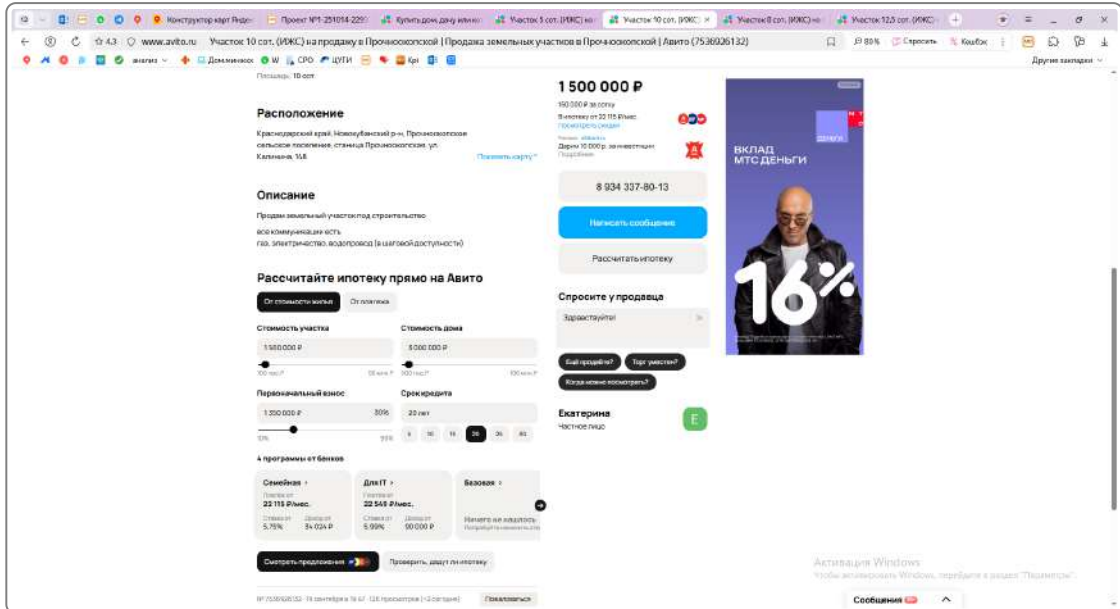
Конструктор карт Яндекс | Проект №1-251014-2293 | Купить дом, дачу или ко | Участок 5 сот. (ИЖС) на | Участок 10 сот. (ИЖС) | Участок 8 сот. (ИЖС) на | Участок 12,5 сот. (ИЖС)

www.avito.ru Участок 10 сот. (ИЖС) на продажу в Прочноокопской | Продажа земельных участков в Прочноокопской | Авито (7536026132)

80% Спросить Кешбэк

Дом.минимос W СРО ЦУГИ Другие закладки

Площадь: 10 сот.

Расположение

Краснодарский край, Новокубанский р-н, Прочноокопское сельское поселение, станица Прочноокопская, ул. Калинина, 148

Показать карту

Описание

Продам земельный участок под строительство

все коммуникации есть
газ, электричество, водопровод (в шаговой доступности)

Рассчитайте ипотеку прямо на Авито

От стоимости жилья | От платежа

Стоимость участка
1 500 000 ₽

Стоимость дома
5 000 000 ₽

Первоначальный взнос
1 350 000 ₽ 30%

Срок кредита
20 лет

5 10 15 20 25 30

4 программы от банков

Семейная
22 115 ₽/мес.
5,75% 34 024 ₽

Для IT
22 549 ₽/мес.
5,99% 00 000 ₽

Базовая
Ничего не нашлось

Смотреть предложения

Проверить, дадут ли ипотеку

№ 7536026132 · 16 сентября в 16:47 · 126 просмотров (+2 сегодня)

Пожаловаться

1 500 000 ₽

150 000 ₽ за сотку

В ипотеку от 22 115 ₽/мес.
Посмотреть скидки

Дарим 10 000 ₽ за инвестиции
Подробнее

8 934 337-80-13

Написать сообщение

Рассчитать ипотеку

Спросите у продавца

Здравствуйте!

Ещё продаёте? Торг уместен? Когда можно посмотреть?

Екатерина
Частное лицо

E

ВКЛАД
МТС ДЕНЬГИ

16%

Активация Windows
Чтобы активировать Windows, перейдите в раздел "Параметры".

Сообщения